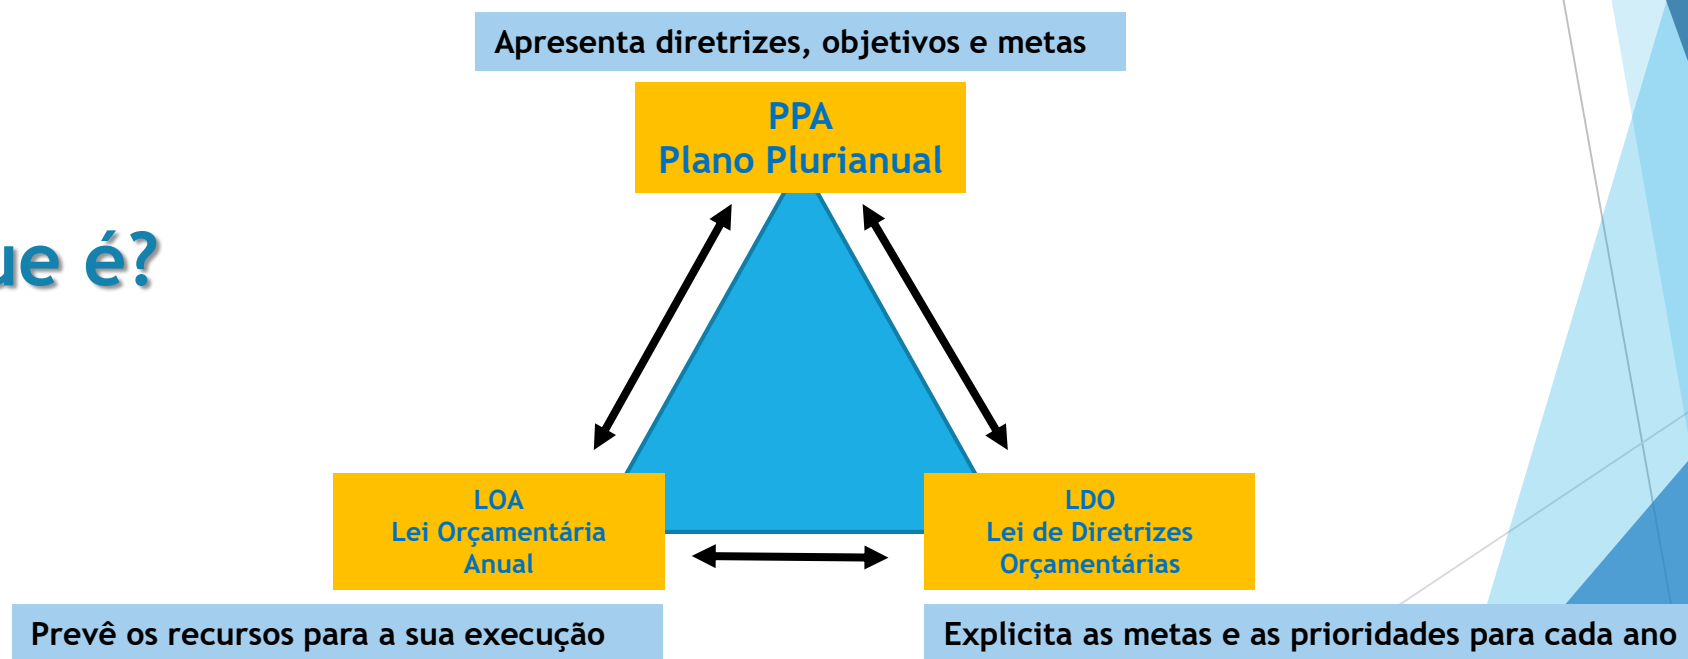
ue é?

Apresenta diretrizes, objetivos e metas

PPA
Plano Plurianual

LOA
Lei Orçamentária
Anual

LDO
Lei de Diretrizes
Orçamentárias

Prevê os recursos para a sua execução

Explicita as metas e as prioridades para cada ano